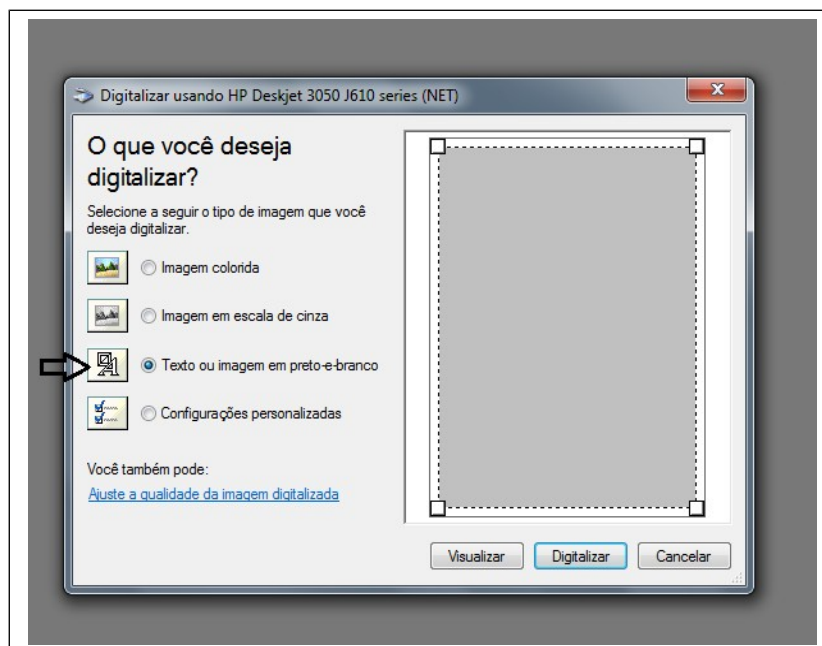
Digitalizar usando HP Deskjet 3050 J610 series (NET)

O que você deseja digitalizar?

Selecione a seguir o tipo de imagem que você deseja digitalizar.

Imagem colorida

Imagem em escala de cinza

Texto ou imagem em preto-e-branco

Configurações personalizadas

Você também pode:

Ajuste a qualidade da imagem digitalizada

Visualizar Digitalizar Cancelar